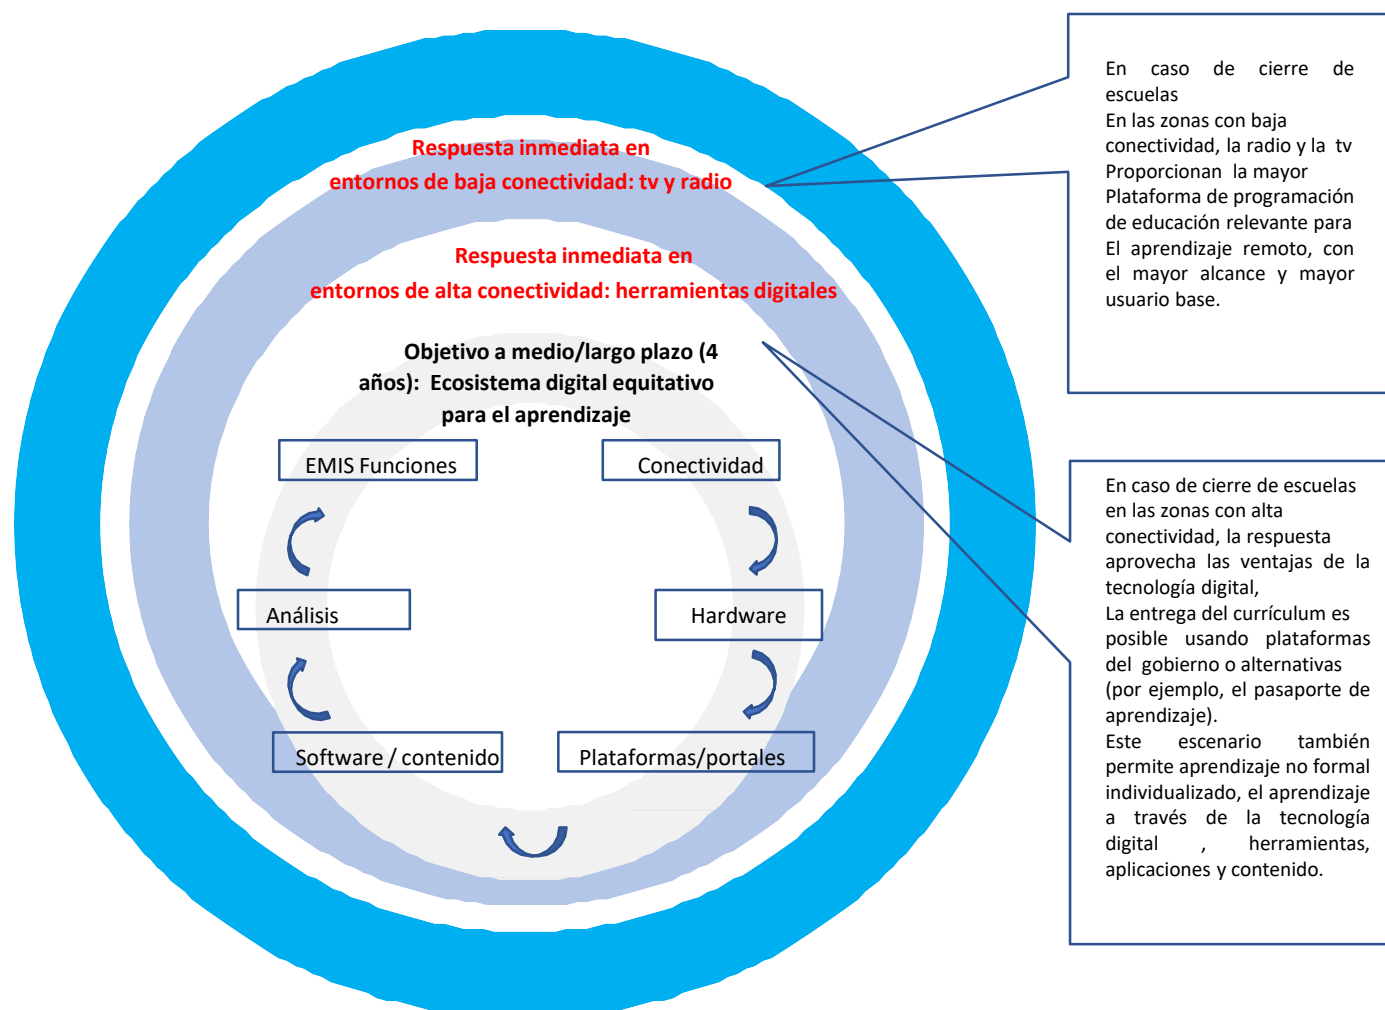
Respuesta inmediata en entornos de baja conectividad: tv y radio

Respuesta inmediata en entornos de alta conectividad: herramientas digitales

Objetivo a medio/largo plazo (4 años): Ecosistema digital equitativo para el aprendizaje

EMIS Funciones

Conectividad

Análisis

Hardware

Software / contenido

Plataformas/portales

En caso de cierre de escuelas
En las zonas con baja conectividad, la radio y la tv
Proporcionan la mayor
Plataforma de programación de educación relevante para
El aprendizaje remoto, con el mayor alcance y mayor usuario base.

En caso de cierre de escuelas en las zonas con alta conectividad, la respuesta aprovecha las ventajas de la tecnología digital,
La entrega del currículum es posible usando plataformas del gobierno o alternativas (por ejemplo, el pasaporte de aprendizaje).
Este escenario también permite aprendizaje no formal individualizado, el aprendizaje a través de la tecnología digital , herramientas, aplicaciones y contenido.